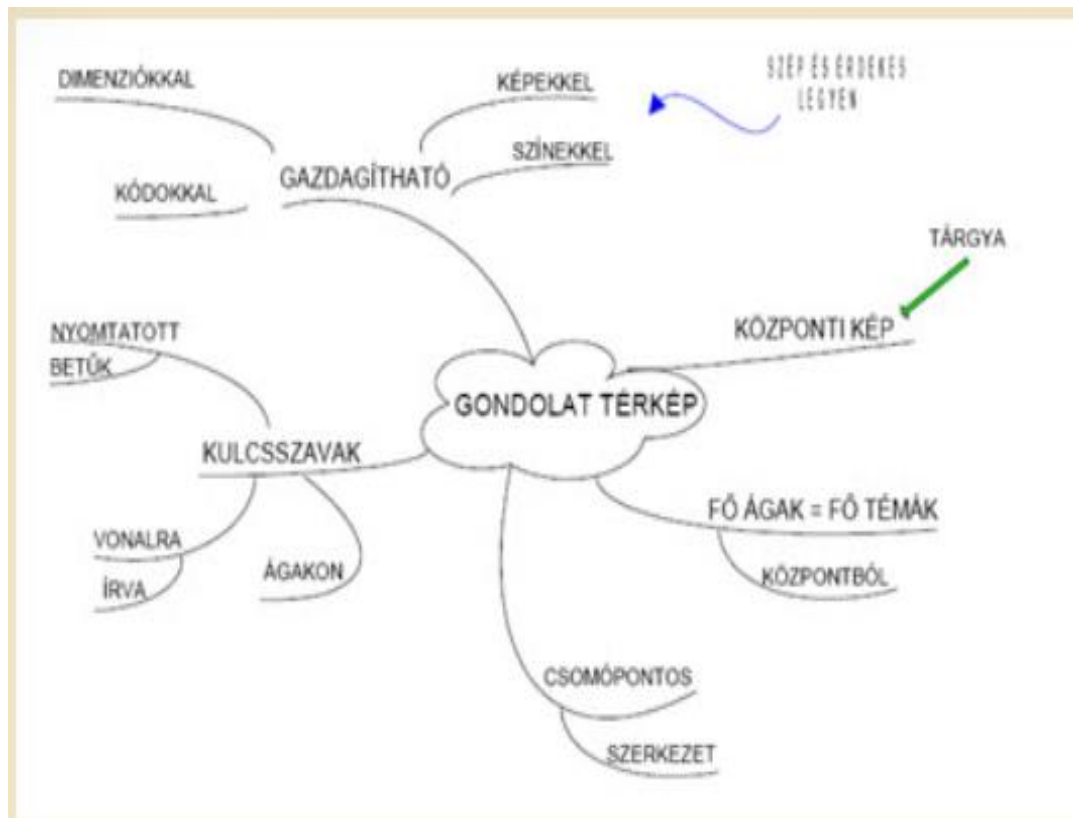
DIMENZIÓKKAL

KÉPEKKEL

SZÉP ÉS ÉRDEKES LEGYEN

GAZDAGÍTHATÓ

SZÍNEKKEL

KÓDOKKAL

TÁRGYA

NYOMTATOTT BETŰK

KÖZPONTI KÉP

GONDOLAT TÉRKÉP

KULCSSZAVAK

FŐ ÁGAK = FŐ TÉMÁK

VONALRA ÍRVA

ÁGAKON

KÖZPONTBÓL

CSOMÓPONTOS

SZERKEZET